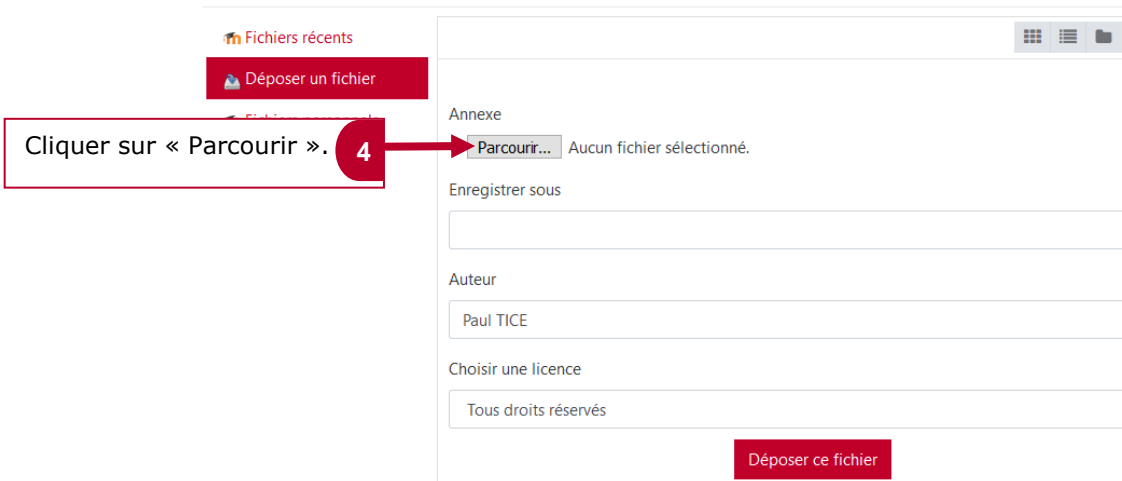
Fichiers récents

Déposer un fichier

Cliquer sur « Parcourir ».

4

Annexe

Parcourir... Aucun fichier sélectionné.

Enregistrer sous

Auteur

Paul TICE

Choisir une licence

Tous droits réservés

Déposer ce fichier